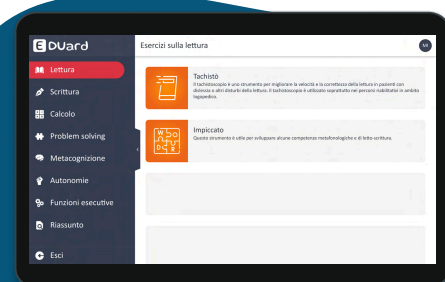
E DUard
Esercizi sulla lettura
MI
Lettura
Scrittura
Calcolo
Problem solving
Metacognizione
Autonomie
Funzioni esecutive
Riassunto
Esci

Tachistò
Il tachistoscopio è uno strumento per migliorare la velocità e la correttezza della lettura in pazienti con dislessia o altri disturbi della lettura. Il tachistoscopio è utilizzato soprattutto nei percorsi riabilitativi in ambito logopedico.

Impiccato
Questo strumento è utile per sviluppare alcune competenze metafonologiche e di letto-scrittura.